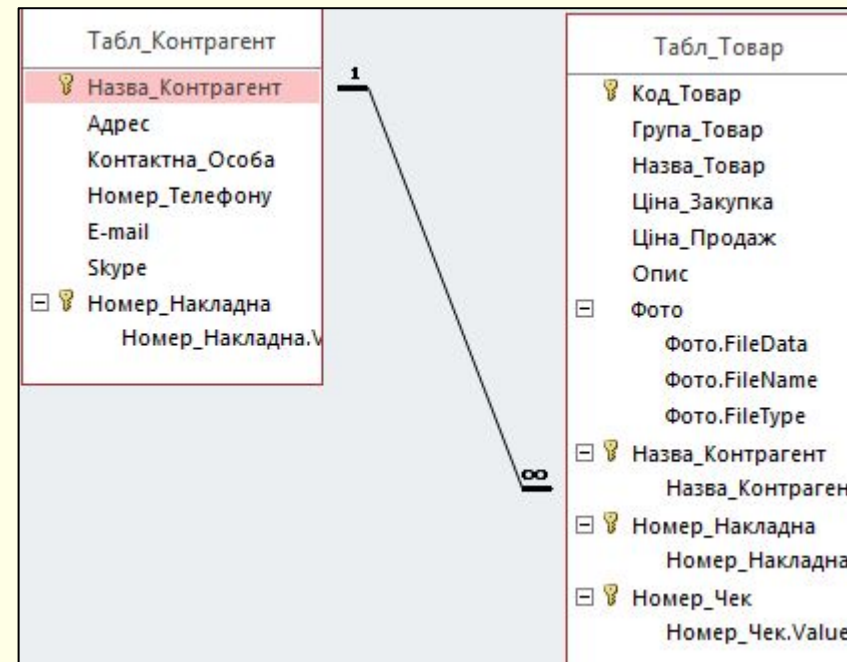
Табл_Контрагент

Назва_Контрагент
Адрес
Контактна_Особа
Номер_Телефону
E-mail
Skype
Номер_Накладна
Номер_Накладна.\

1

$\infty$

Табл_Товар

Код_Товар
Група_Товар
Назва_Товар
Ціна_Закупка
Ціна_Продаж
Опис
Фото
Фото.FileData
Фото.FileName
Фото.FileType
Назва_Контрагент
Назва_Контраген
Номер_Накладна
Номер_Накладна
Номер_Чек
Номер_Чек.Value